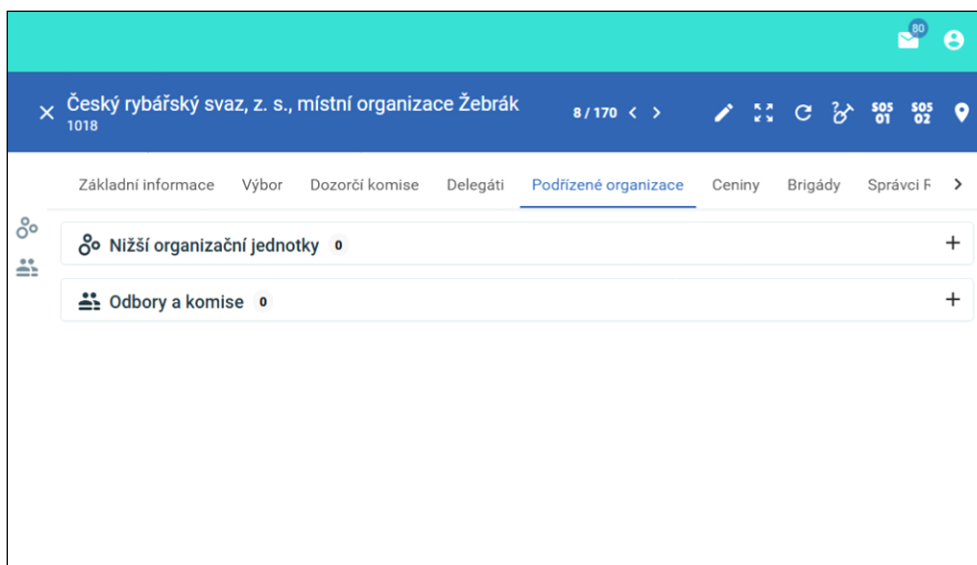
80

Český rybářský svaz, z. s., místní organizace Žebrák
1018

8 / 170

SOS 01 SOS 02

Základní informace Výbor Dozorčí komise Delegáti Podřízené organizace Ceniny Brigády Správci F

Nižší organizační jednotky 0

Odbory a komise 0